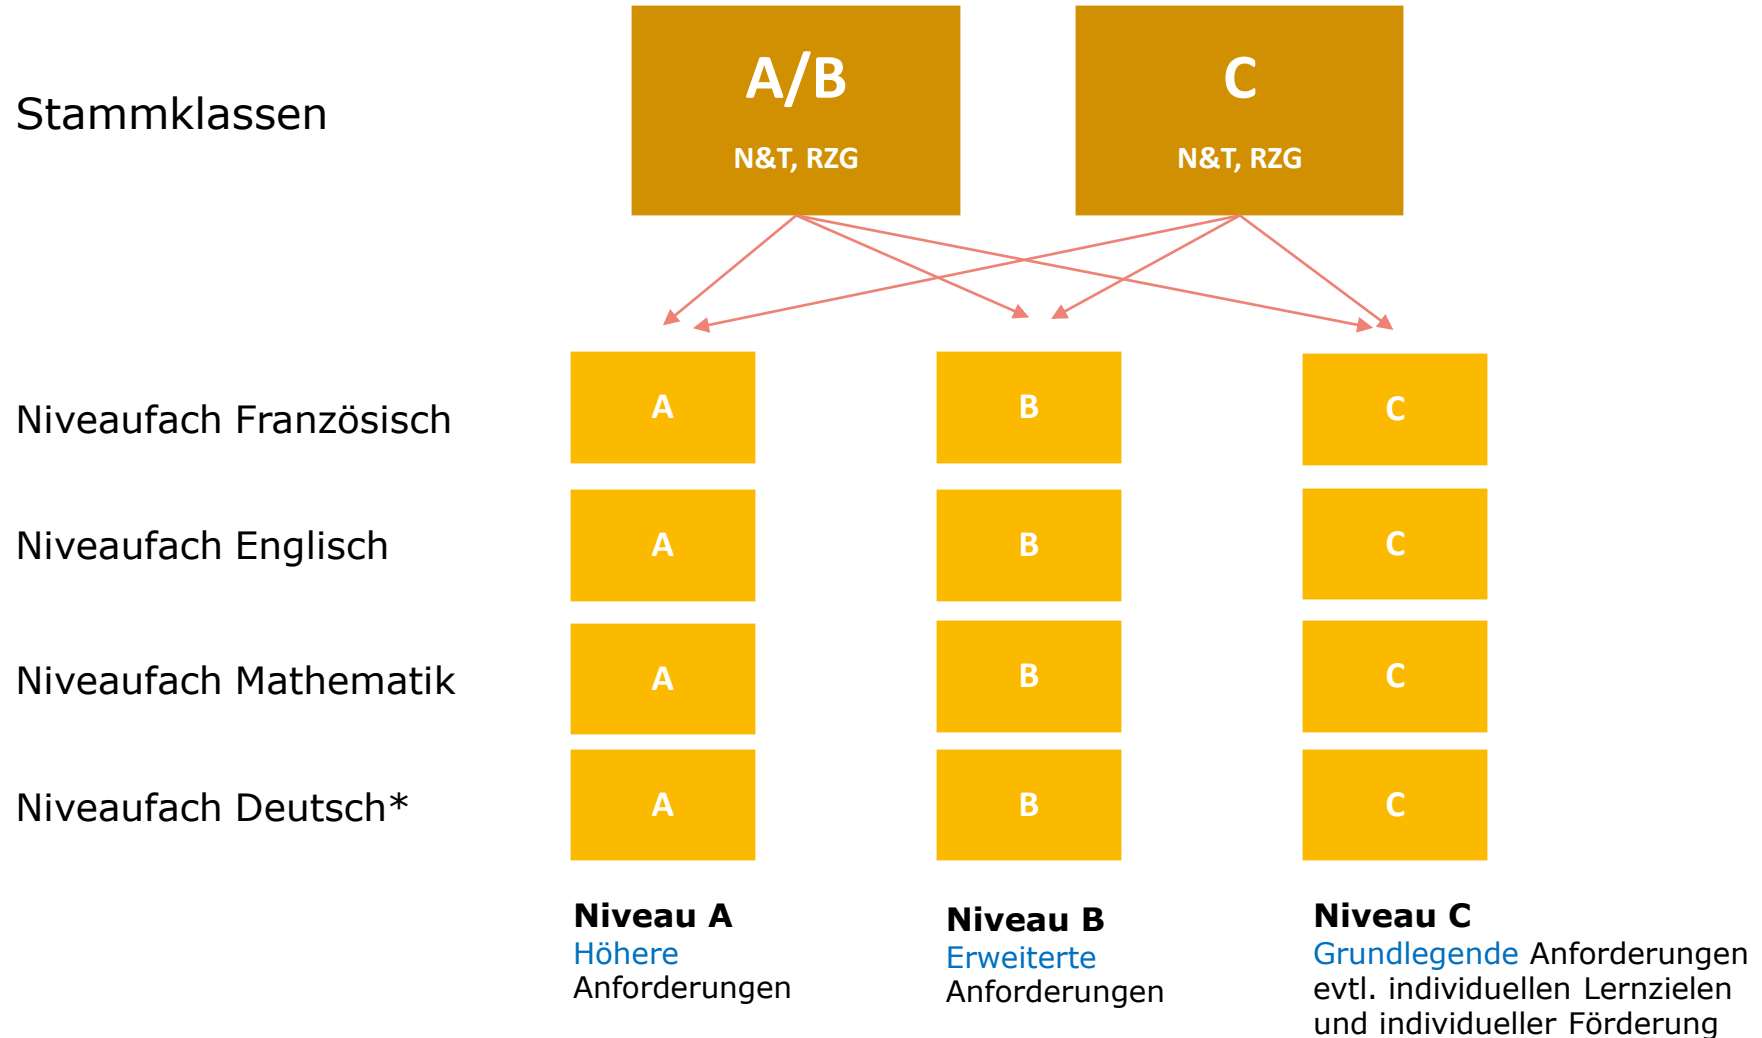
Stammklassen

A/B
N&T, RZG

C
N&T, RZG

Niveaufach Französisch
A
B
C

Niveaufach Englisch
A
B
C

Niveaufach Mathematik
A
B
C

Niveaufach Deutsch*
A
B
C

**Niveau A**
Höhere Anforderungen

**Niveau B**
Erweiterte Anforderungen

**Niveau C**
Grundlegende Anforderungen evtl. individuellen Lernzielen und individueller Förderung